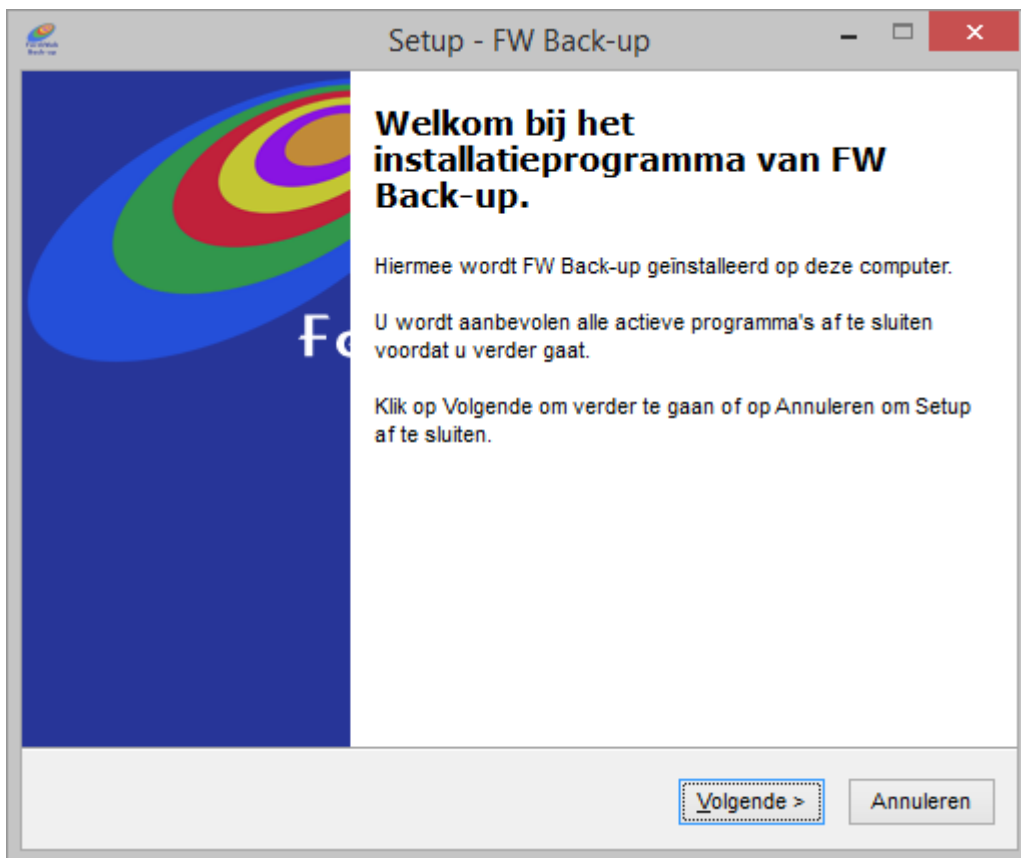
Setup - FW Back-up

Fo

Welkom bij het installatieprogramma van FW Back-up.

Hiermee wordt FW Back-up geïnstalleerd op deze computer.

U wordt aanbevolen alle actieve programma's af te sluiten voordat u verder gaat.

Klik op Volgende om verder te gaan of op Annuleren om Setup af te sluiten.

Volgende >

Annuleren